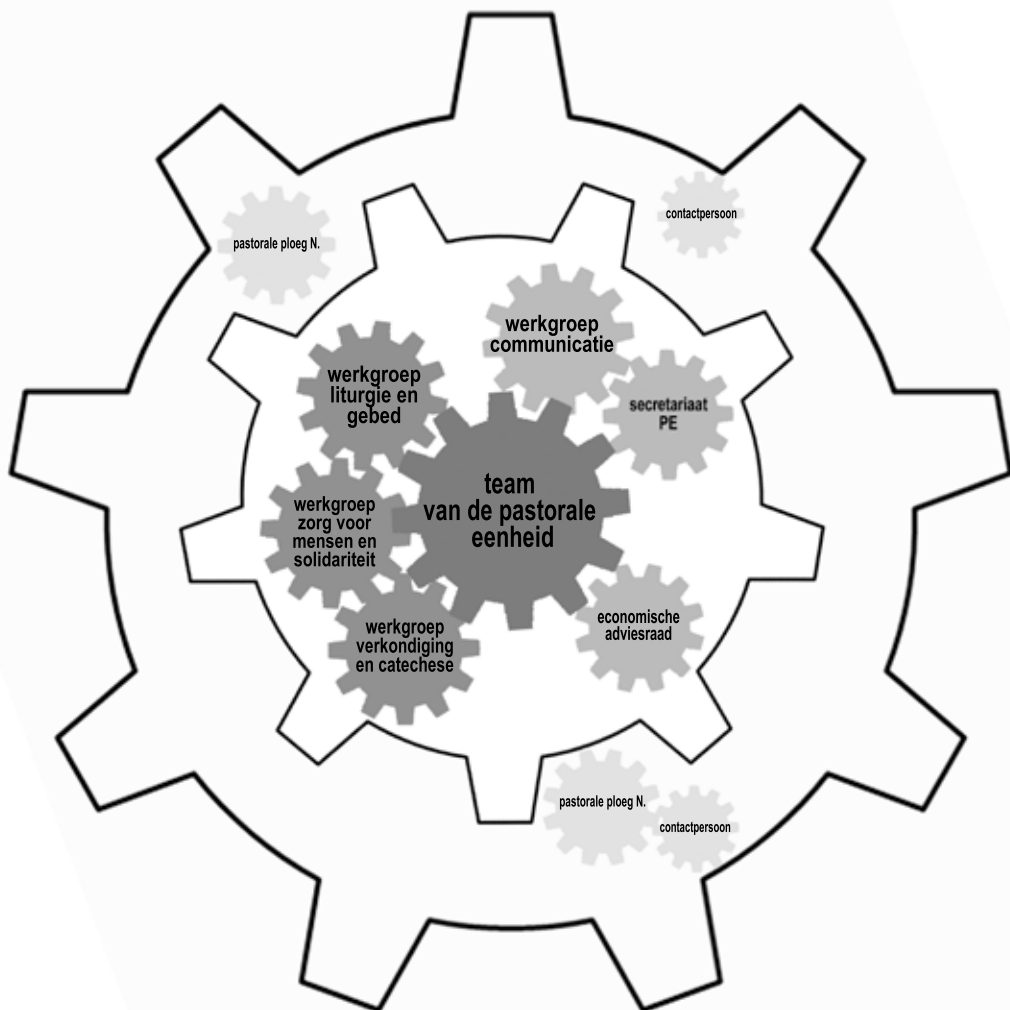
pastorale ploeg N.

contactpersoon

werkgroep communicatie

werkgroep liturgie en gebed

secretariaat PE

team van de pastorale eenheid

werkgroep zorg voor mensen en solidariteit

werkgroep verkondiging en catechese

economische adviesraad

pastorale ploeg N.

contactpersoon